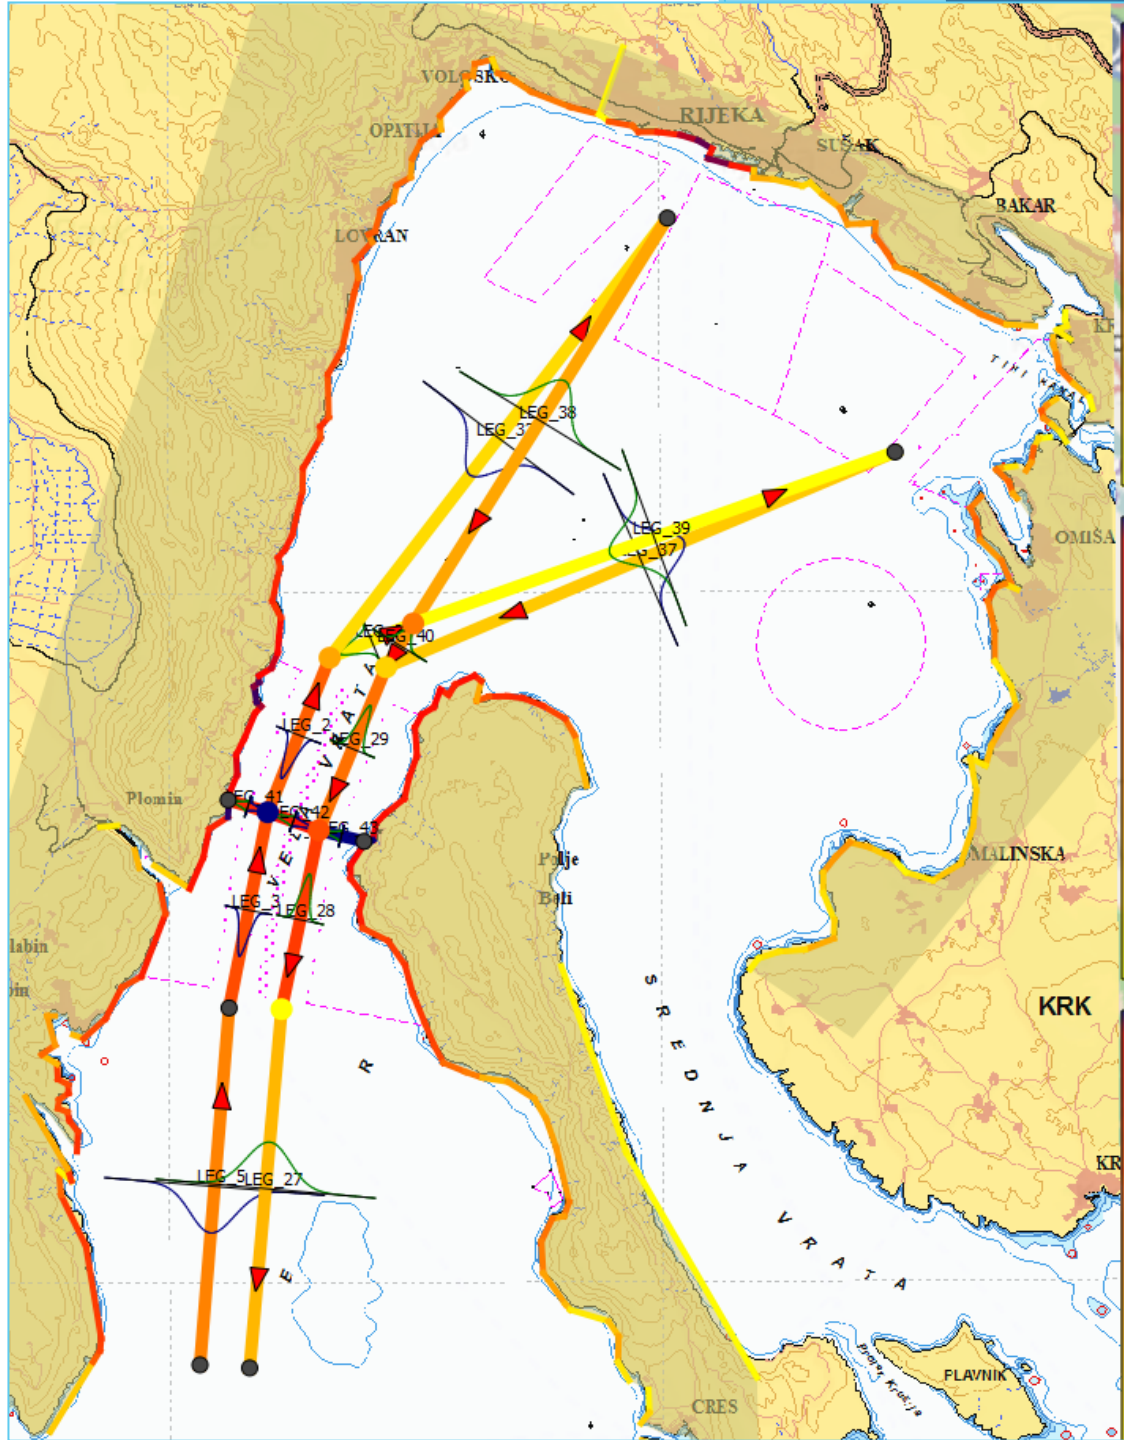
VOLOSKO
RIJEKA
OPATIJA
SUŠAK
BAKAR
LOVRAN
TIHI KANAL
LEG_38
LEG_37
LEG_39
LEG_37
OMIŠALJ
LEG_2
LEG_40
LEG_2
LEG_29
VELA VRATA
Plomin
LEG_41
LEG_42
LEG_43
Polje
Beli
LEG_3
LEG_28
Labin
MALINSKA
KRK
SREDNJA VRATA
R
LEG_5
LEG_27
E
KR
FLAVNIK
CRES